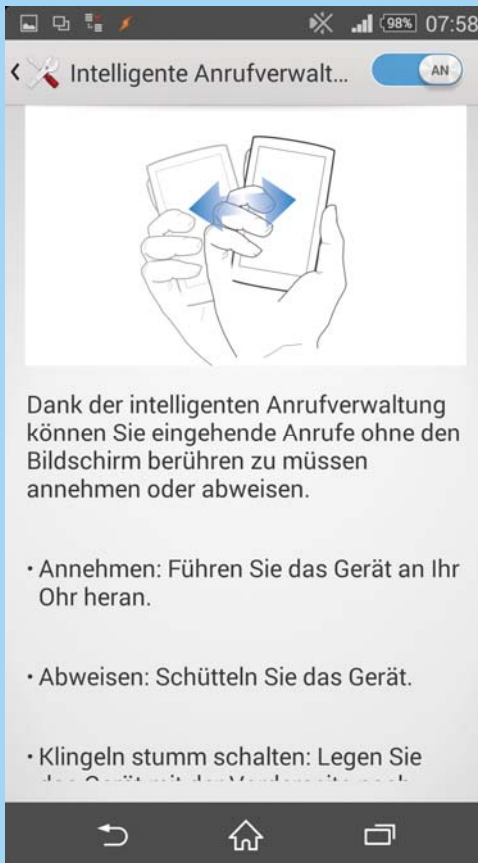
98% 07:58

Intelligente Anrufverwalt...

AN

Dank der intelligenten Anrufverwaltung können Sie eingehende Anrufe ohne den Bildschirm berühren zu müssen annehmen oder abweisen.

• Annehmen: Führen Sie das Gerät an Ihr Ohr heran.

• Abweisen: Schütteln Sie das Gerät.

• Klingeln stumm schalten: Legen Sie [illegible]